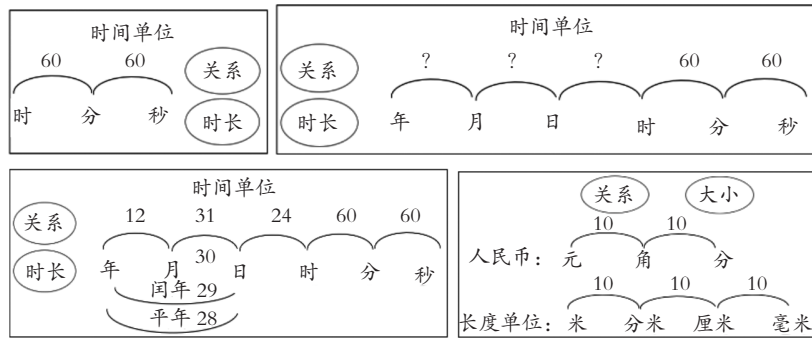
时间单位

60 60

时 分 秒

关系

时长

时间单位

关系

时长

? ? ? 60 60

年 月 日 时 分 秒

时间单位

关系

时长

12 31 24 60 60

年 月 30 日 时 分 秒

闰年 29

平年 28

关系 大小

10 10

人民币：元 角 分

10 10 10

长度单位：米 分米 厘米 毫米